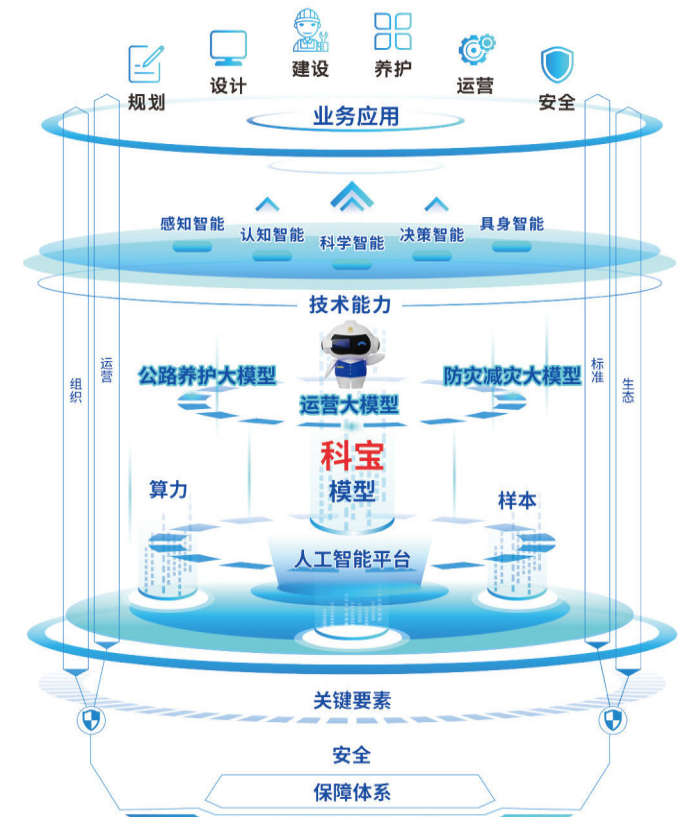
规划
设计
建设
养护
运营
安全

业务应用

感知智能
认知智能
科学智能
决策智能
具身智能

技术能力

组织
运营
标准
生态

公路养护大模型
防灾减灾大模型
运营大模型

科宝
模型

算力
样本

人工智能平台

关键要素

安全
保障体系